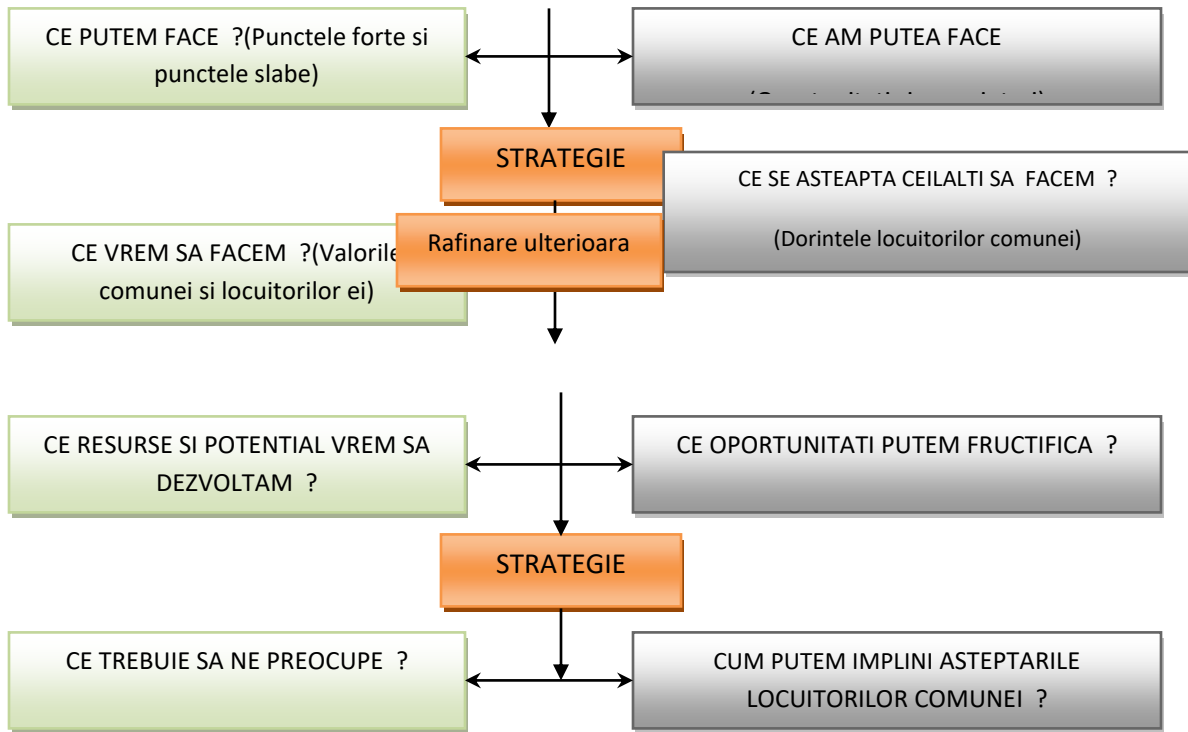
CE PUTEM FACE ?(Punctele forte si punctele slabe)

CE AM PUTEA FACE

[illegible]

STRATEGIE

CE SE ASTEAPTA CEILALTI SA FACEM ?

(Dorintele locuitorilor comunei)

CE VREM SA FACEM ?(Valorile comunei si locuitorilor ei)

Rafinare ulterioara

CE RESURSE SI POTENTIAL VREM SA DEZVOLTAM ?

CE OPORTUNITATI PUTEM FRUCTIFICA ?

STRATEGIE

CE TREBUIE SA NE PREOCUPE ?

CUM PUTEM IMPLINI ASTEPTARILE LOCUITORILOR COMUNEI ?